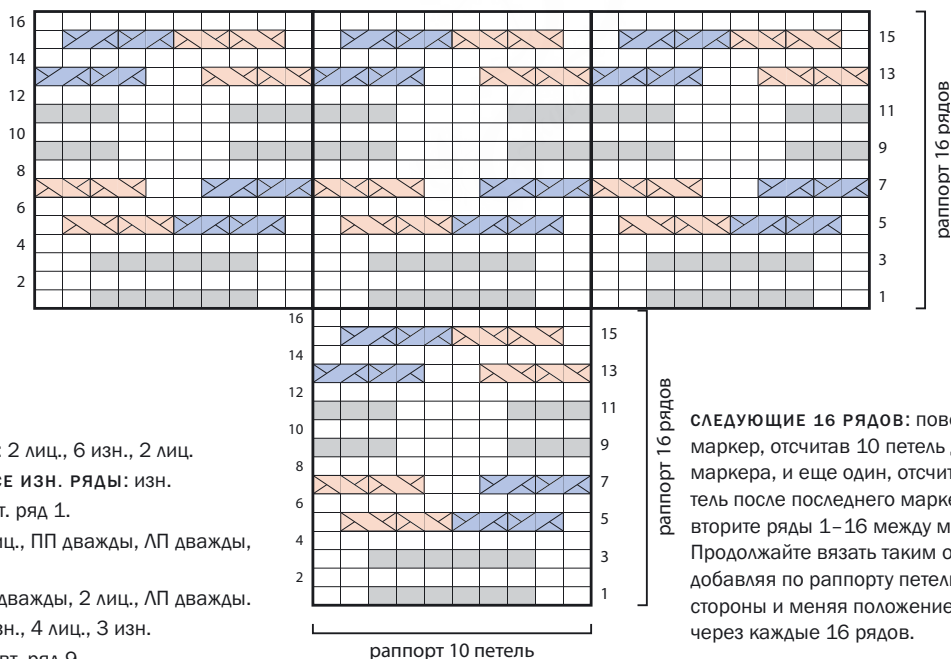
16
14
12
10
8
6
4
2

15
13
11
9
7
5
3
1

раппорт 16 рядов

16
14
12
10
8
6
4
2

15
13
11
9
7
5
3
1

раппорт 16 рядов

раппорт 10 петель

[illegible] 2 лиц., 6 изн., 2 лиц.
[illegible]Е ИЗН. РЯДЫ: изн.
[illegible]т. ряд 1.
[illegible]иц., ПП дважды, ЛП дважды,
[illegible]
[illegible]дважды, 2 лиц., ЛП дважды.
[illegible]зн., 4 лиц., 3 изн.
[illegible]

СЛЕДУЮЩИЕ 16 РЯДОВ: пов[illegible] маркер, отсчитав 10 петель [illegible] маркера, и еще один, отсчит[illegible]тель после последнего марке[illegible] вторите ряды 1–16 между м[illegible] Продолжайте вязать таким о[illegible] добавляя по раппорту петел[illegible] стороны и меняя положение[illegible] через каждые 16 рядов.